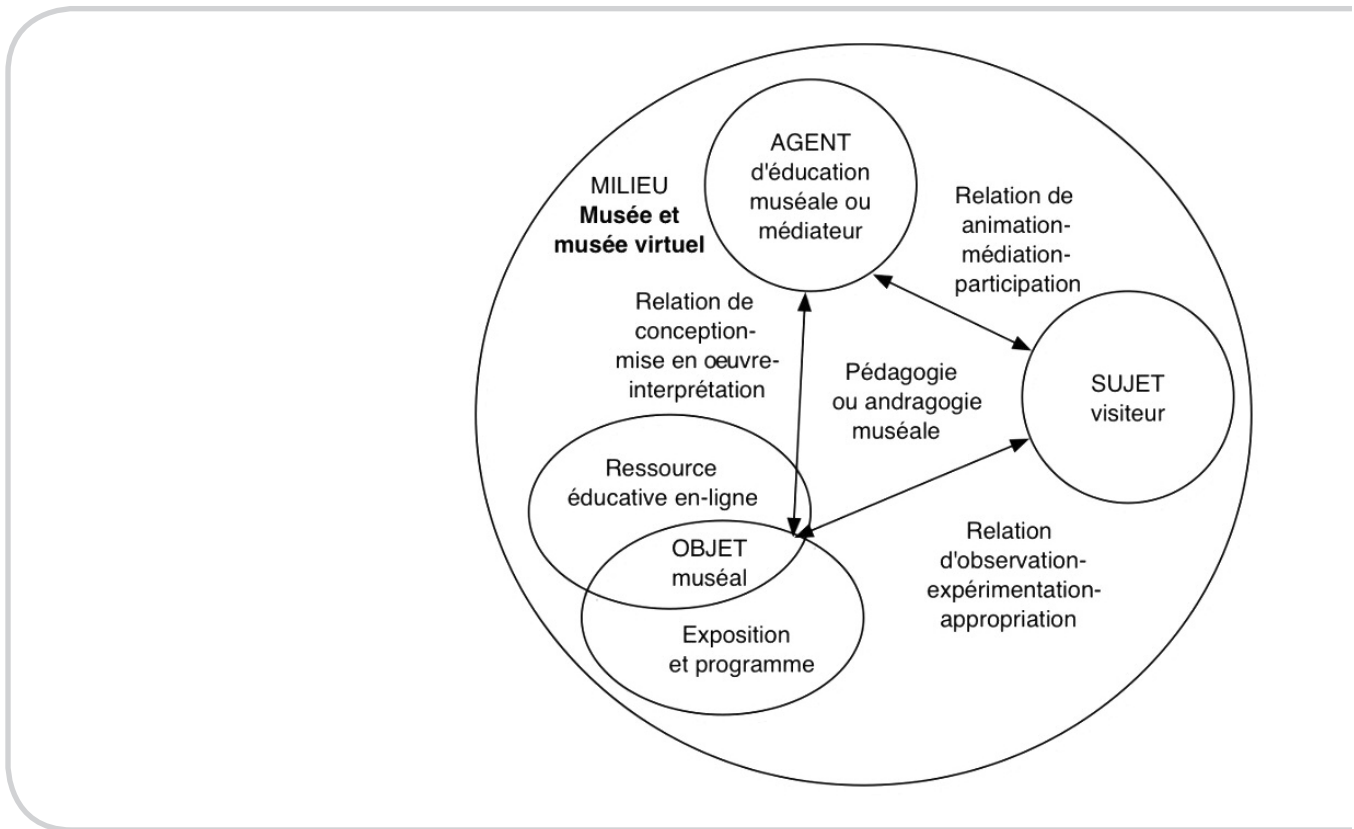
MILIEU
**Musée et musée virtuel**

AGENT
d'éducation muséale ou médiateur

Relation de animation-médiation-participation

Relation de conception-mise en œuvre-interprétation

Pédagogie ou andragogie muséale

SUJET
visiteur

Ressource éducative en-ligne

OBJET
muséal

Exposition et programme

Relation d'observation-expérimentation-appropriation